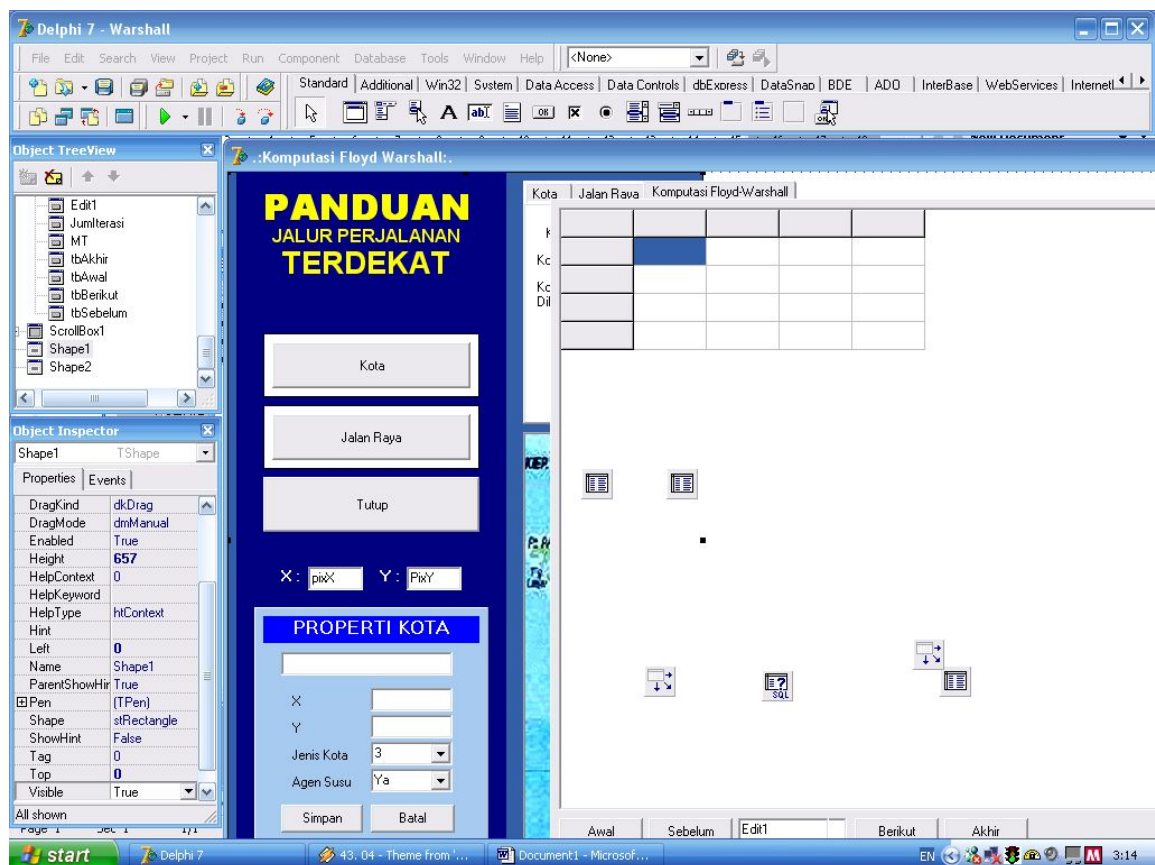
Delphi 7 - Warshall

File Edit Search View Project Run Component Database Tools Window Help <None>

Standard | Additional | Win32 | System | Data Access | Data Controls | dbExpress | DataSnap | BDE | ADO | InterBase | WebServices | InternetE

Object TreeView

Edit1
JumIterasi
MT
tbAkhir
tbAwal
tbBerikut
tbSebelum
ScrollBox1
Shape1
Shape2

Object Inspector

Shape1 TShape

Properties | Events

| | |
|---|---|
| DragKind | dkDrag |
| DragMode | dmManual |
| Enabled | True |
| Height | 657 |
| HelpContext | 0 |
| HelpKeyword | |
| HelpType | htContext |
| Hint | |
| Left | 0 |
| Name | Shape1 |
| ParentShowHir | True |
| ⊞Pen | (TPen) |
| Shape | stRectangle |
| ShowHint | False |
| Tag | 0 |
| Top | 0 |
| Visible | True |

All shown

Page 1 Sec 1 1/1

.:Komputasi Floyd Warshall:.

PANDUAN
JALUR PERJALANAN
TERDEKAT

Kota

Jalan Raya

Tutup

X: pixX Y: PixY

PROPERTI KOTA

X
Y
Jenis Kota 3
Agen Susu Ya

Simpan Batal

Kota | Jalan Raya | Komputasi Floyd-Warshall |

K
Ko
Ko
Dil

KEP

Awal Sebelum Edit1 Berikut Akhir

start Delphi 7 43. 04 - Theme from '... Document1 - Microsof... EN 3:14